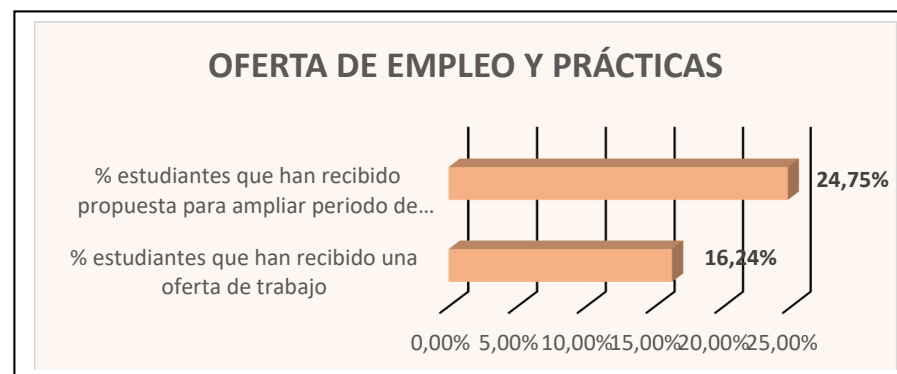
OFERTA DE EMPLEO Y PRÁCTICAS

% estudiantes que han recibido propuesta para ampliar periodo de…

24,75%

% estudiantes que han recibido una oferta de trabajo

16,24%

0,00% 5,00% 10,00% 15,00% 20,00% 25,00%